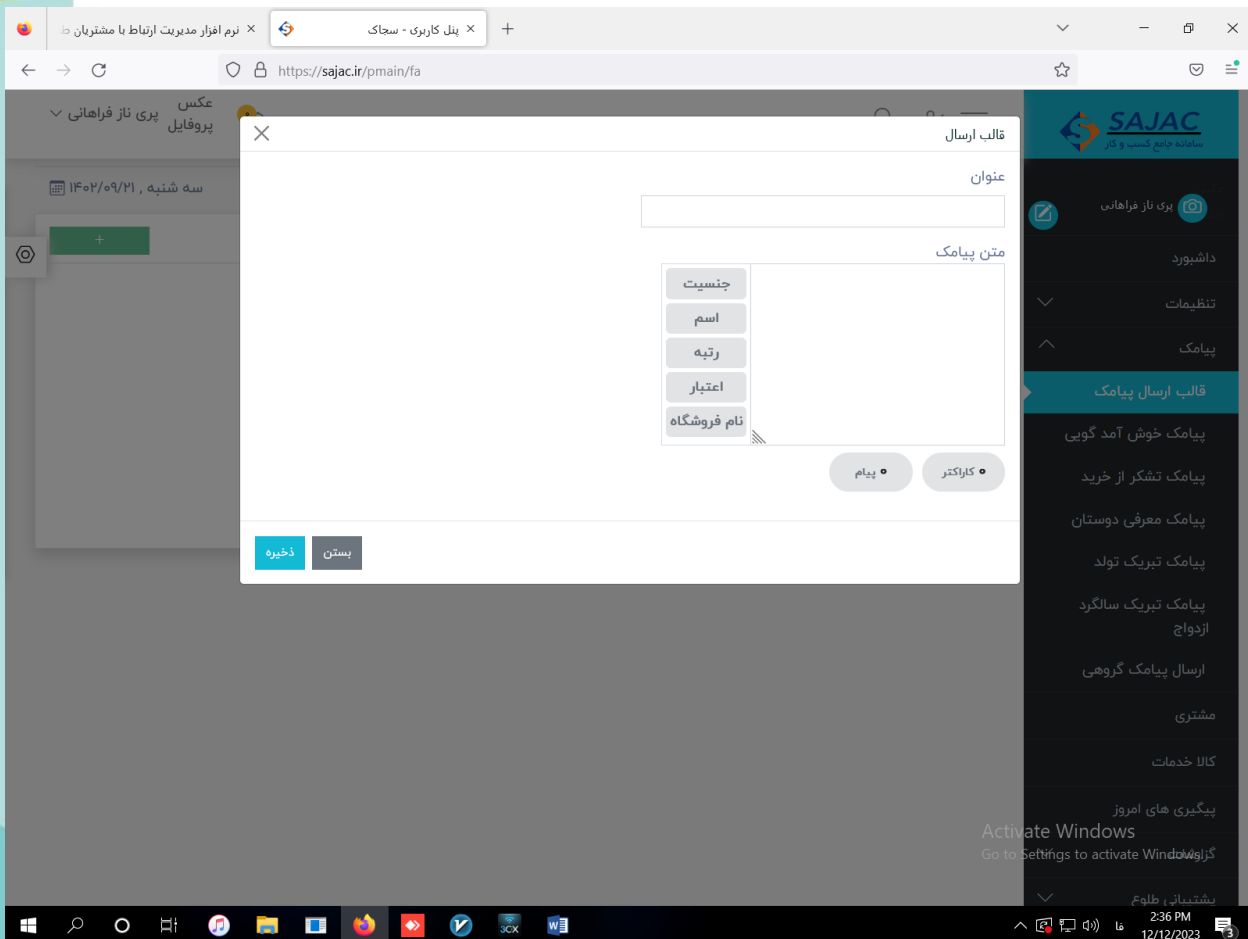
نرم افزار مدیریت ارتباط با مشتریان
پنل کاربری - سجاک
https://sajac.ir/pmain/fa

عکس پروفایل
پری ناز فراهانی
سه شنبه , ۱۴۰۲/۰۹/۲۱
+

SAJAC
سامانه جامع کسب و کار
پری ناز فراهانی
داشبورد
تنظیمات
پیامک
قالب ارسال پیامک
پیامک خوش آمد گویی
پیامک تشکر از خرید
پیامک معرفی دوستان
پیامک تبریک تولد
پیامک تبریک سالگرد ازدواج
ارسال پیامک گروهی
مشتری
کالا خدمات
پیگیری های امروز
گزارشات
پشتیبانی طلوع

قالب ارسال
عنوان
متن پیامک
جنسیت
اسم
رتبه
اعتبار
نام فروشگاه
۰ کاراکتر
۰ پیام
ذخیره
بستن

Activate Windows
Go to Settings to activate Windows.

2:36 PM
12/12/2023
فا
3